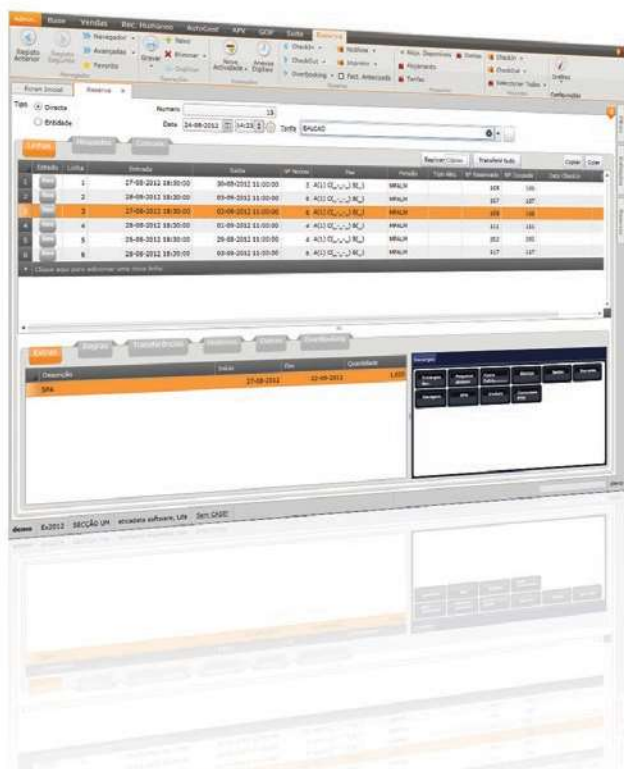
Admin. | Base | Vendas | Rec. Humanos | AutoGest | APV | GOP | Suite | Reserva

Registo Anterior | Registo Seguinte | Navegador | Avançadas | Favoritos | Navegador | Gravar | Novo | Eliminar | Duplicar | Operações | Nova Actividade | Anexos Digitais | Extensões | CheckIn | CheckOut | Overbooking | Noites | Internos | Fact. Antecipada | Reserva | Mapa Disponíveis | Pedidos | Alojamento | Tarifas | Pesquisas | CheckIn | CheckOut | Seleccionar Todos | Acções | Grelhas | Configurações

Ecran Inicial | Reserva

Tipo | Directa | Entidade | Número | 15 | Data | 24-08-2012 | 14:23 | Tarifa | BALCAO

Linhas | Hóspedes | Consumos

Replicar Linhas | Transferir todo | Copiar | Colar

| | Estado | Linha | Entrada | Saída | Nº Noites | Pax | Pensão | Tipo Aloj. | Nº Reservado | Nº Ocupado | Data Objecto |
|---|---|---|---|---|---|---|---|---|---|---|---|
| 1 | Novo | 1 | 27-08-2012 18:30:00 | 30-08-2012 11:00:00 | 3 | A(1) C(_,_,_) B(_) | MPALH | | 105 | 105 | |
| 2 | Novo | 2 | 28-08-2012 18:30:00 | 03-09-2012 11:00:00 | 6 | A(1) C(_,_,_) B(_) | MPALH | | 107 | 107 | |
| 3 | Novo | 3 | 27-08-2012 18:30:00 | 02-09-2012 11:00:00 | 6 | A(1) C(_,_,_) B(_) | MPALH | | 108 | 108 | |
| 4 | Novo | 4 | 28-08-2012 18:30:00 | 01-09-2012 11:00:00 | 4 | A(1) C(_,_,_) B(_) | MPALH | | 111 | 111 | |
| 5 | Novo | 5 | 28-08-2012 18:30:00 | 29-08-2012 11:00:00 | 6 | A(1) C(_,_,_) B(_) | MPALH | | 202 | 202 | |
| 6 | Novo | 6 | 28-08-2012 18:30:00 | 03-09-2012 11:00:00 | 6 | A(1) C(_,_,_) B(_) | MPALH | | 117 | 117 | |

Clique aqui para adicionar uma nova linha

Extras | Regras | Transferências | Incidências | Diárias | Cancelamentos

| Descrição | Início | Fim | Quantidade |
|---|---|---|---|
| SPA | 27-08-2012 | 02-09-2012 | 1,000 |

Descrição

Transporte Aer. | Pequeno Almoço | Garrafa Cham. | Berço | Bebés | Bicicleta | Massagem | SPA | Aluguer | Estacionamento

Pesquisa | Ficheiros | Extras

dexvo | Ex2012 | SECÇÃO UM | etcadata software, Lda | Sem CAIXE